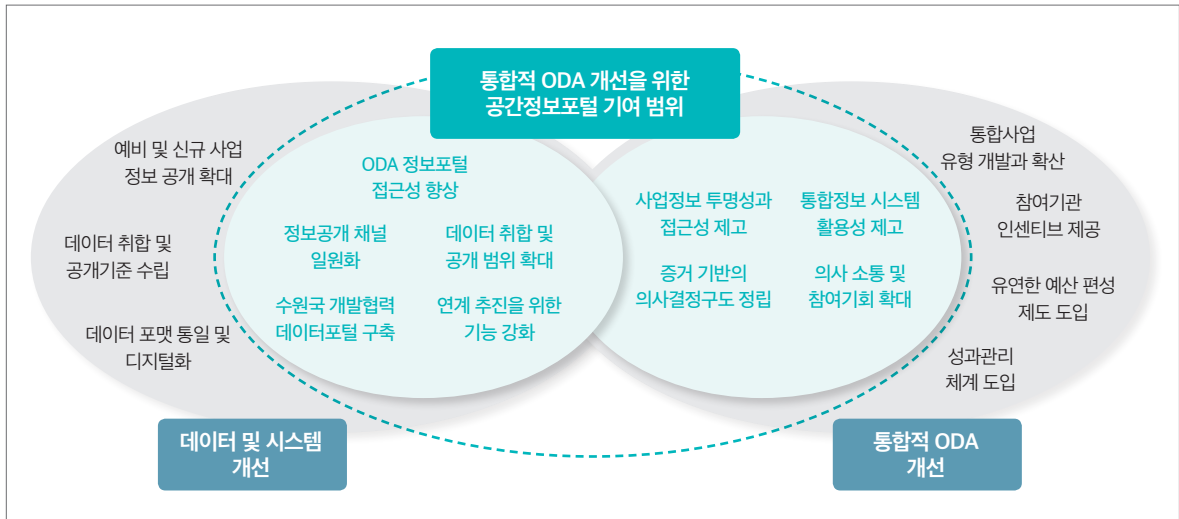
통합적 ODA 개선을 위한 공간정보포털 기여 범위

예비 및 신규 사업 정보 공개 확대

데이터 취합 및 공개기준 수립

데이터 포맷 통일 및 디지털화

ODA 정보포털 접근성 향상

정보공개 채널 일원화

데이터 취합 및 공개 범위 확대

수원국 개발협력 데이터포털 구축

연계 추진을 위한 기능 강화

사업정보 투명성과 접근성 제고

통합정보 시스템 활용성 제고

증거 기반의 의사결정구도 정립

의사 소통 및 참여기회 확대

통합사업 유형 개발과 확산

참여기관 인센티브 제공

유연한 예산 편성 제도 도입

성과관리 체계 도입

데이터 및 시스템 개선

통합적 ODA 개선